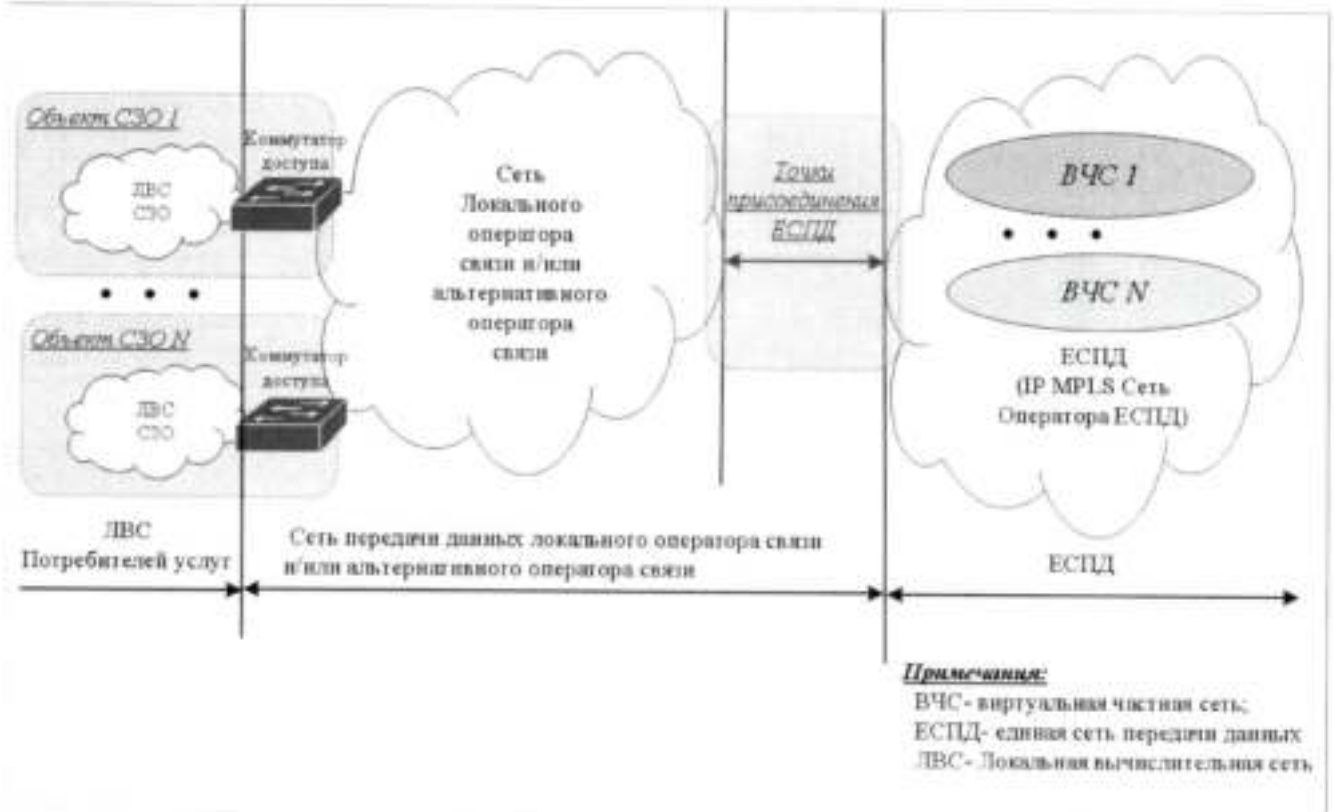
Объект СЗО 1

Коммутатор доступа

ЛВС СЗО

Объект СЗО N

Коммутатор доступа

ЛВС СЗО

Сеть Локального оператора связи и/или альтернативного оператора связи

Точки присоединения ЕСПД

ВЧС 1

ВЧС N

ЕСПД (IP MPLS Сеть Оператора ЕСПД)

ЛВС Потребителей услуг

Сеть передачи данных локального оператора связи и/или альтернативного оператора связи

ЕСПД

Примечания:
ВЧС- виртуальная частная сеть;
ЕСПД- единая сеть передачи данных
ЛВС- Локальная вычислительная сеть